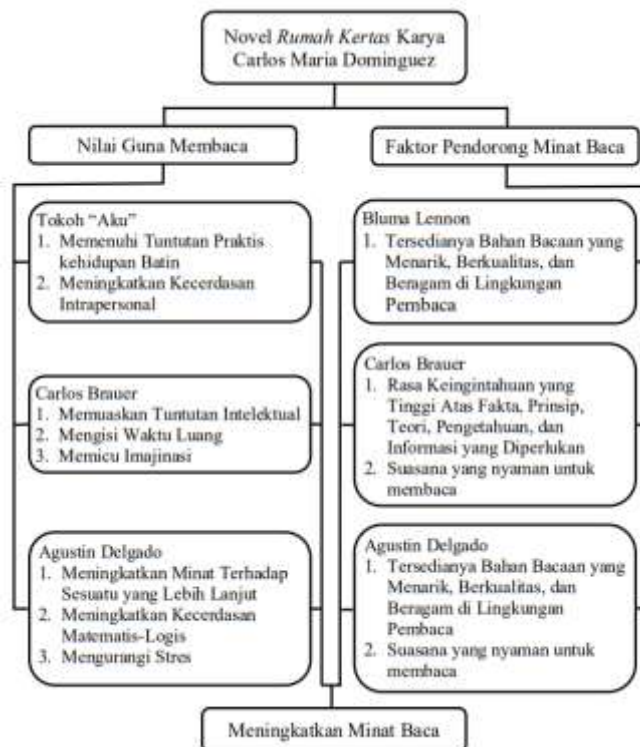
Novel *Rumah Kertas* Karya Carlos Maria Dominguez

Nilai Guna Membaca

Faktor Pendorong Minat Baca

Tokoh "Aku"
1. Memenuhi Tuntutan Praktis kehidupan Batin
2. Meningkatkan Kecerdasan Intrapersonal

Carlos Brauer
1. Memuaskan Tuntutan Intelektual
2. Mengisi Waktu Luang
3. Memicu Imajinasi

Agustin Delgado
1. Meningkatkan Minat Terhadap Sesuatu yang Lebih Lanjut
2. Meningkatkan Kecerdasan Matematis-Logis
3. Mengurangi Stres

Bluma Lennon
1. Tersedianya Bahan Bacaan yang Menarik, Berkualitas, dan Beragam di Lingkungan Pembaca

Carlos Brauer
1. Rasa Keingintahuan yang Tinggi Atas Fakta, Prinsip, Teori, Pengetahuan, dan Informasi yang Diperlukan
2. Suasana yang nyaman untuk membaca

Agustin Delgado
1. Tersedianya Bahan Bacaan yang Menarik, Berkualitas, dan Beragam di Lingkungan Pembaca
2. Suasana yang nyaman untuk membaca

Meningkatkan Minat Baca